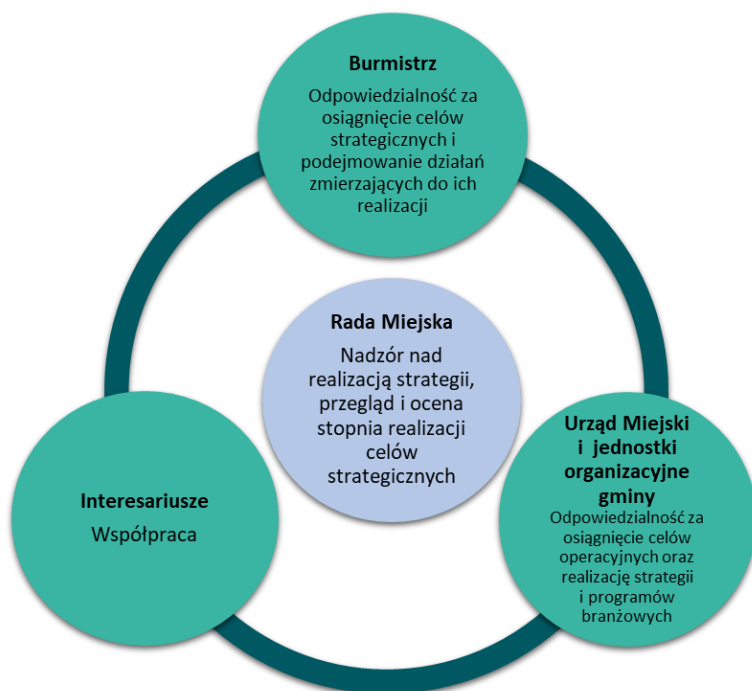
Burmistrz

Odpowiedzialność za osiągnięcie celów strategicznych i podejmowanie działań zmierzających do ich realizacji

Rada Miejska

Nadzór nad realizacją strategii, przegląd i ocena stopnia realizacji celów strategicznych

Interesariusze

Współpraca

Urząd Miejski i jednostki organizacyjne gminy

Odpowiedzialność za osiągnięcie celów operacyjnych oraz realizację strategii i programów branżowych